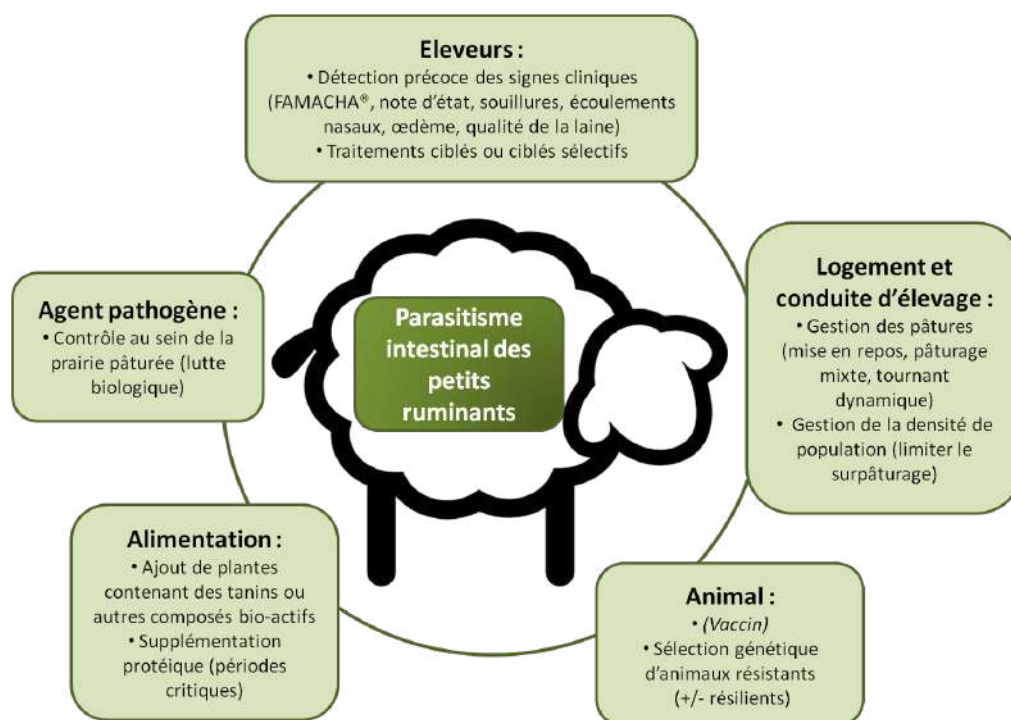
Eleveurs :
• Détection précoce des signes cliniques (FAMACHA®, note d'état, souillures, écoulements nasaux, œdème, qualité de la laine)
• Traitements ciblés ou ciblés sélectifs

Agent pathogène :
• Contrôle au sein de la prairie pâturée (lutte biologique)

Parasitisme intestinal des petits ruminants

Logement et conduite d'élevage :
• Gestion des pâtures (mise en repos, pâturage mixte, tournant dynamique)
• Gestion de la densité de population (limiter le surpâturage)

Alimentation :
• Ajout de plantes contenant des tanins ou autres composés bio-actifs
• Supplémentation protéique (périodes critiques)

Animal :
• (Vaccin)
• Sélection génétique d'animaux résistants (+/- résilients)